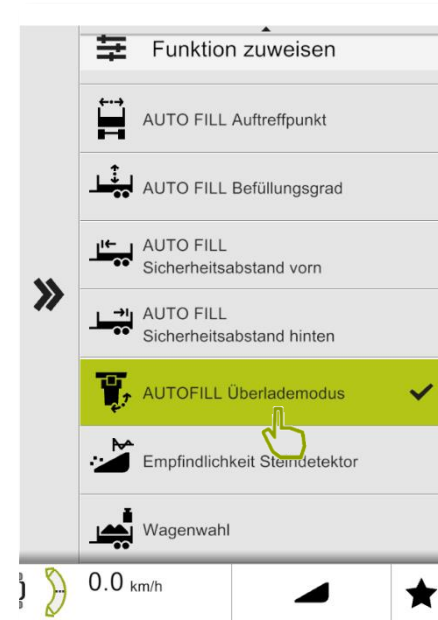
Funktion zuweisen

AUTO FILL Auftreffpunkt

AUTO FILL Befüllungsgrad

AUTO FILL
Sicherheitsabstand vorn

AUTO FILL
Sicherheitsabstand hinten

AUTOFILL Überlademodus

Empfindlichkeit Steindetektor

Wagenwahl

0.0 km/h